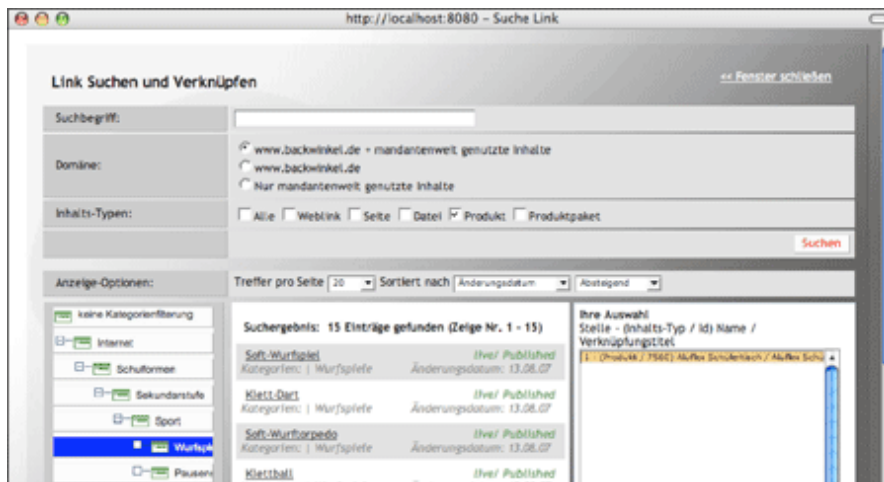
http://localhost:8080 – Suche Link

Link Suchen und Verknüpfen

<< Fenster schließen

Suchbegriff:

Domäne:

www.backwinkel.de + mandantenweit genutzte Inhalte
www.backwinkel.de
Nur mandantenweit genutzte Inhalte

Inhalts-Typen:

Alle
Weblink
Seite
Datei
Produkt
Produktpaket

Suchen

Anzeige-Optionen:

Treffer pro Seite 20 Sortiert nach Änderungsdatum Absteigend

keine Kategorienfilterung
Internet
Schulformen
Sekundarstufe
Sport
Wurfspi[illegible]
Pausen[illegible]

Suchergebnis: 15 Einträge gefunden (Zeige Nr. 1 - 15)

Soft-Wurfspiel
live/ Published
Kategorien: | Wurfspiele
Änderungsdatum: 13.08.07

Klett-Dart
live/ Published
Kategorien: | Wurfspiele
Änderungsdatum: 13.08.07

Soft-Wurftorpedo
live/ Published
Kategorien: | Wurfspiele
Änderungsdatum: 13.08.07

Klettball
live/ Published

Ihre Auswahl
Stelle - (Inhalts-Typ / Id) Name / Verknüpfungstitel
1 - (Produkt / 7560) Aluflex Schulenrtasch / Aluflex Schu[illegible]